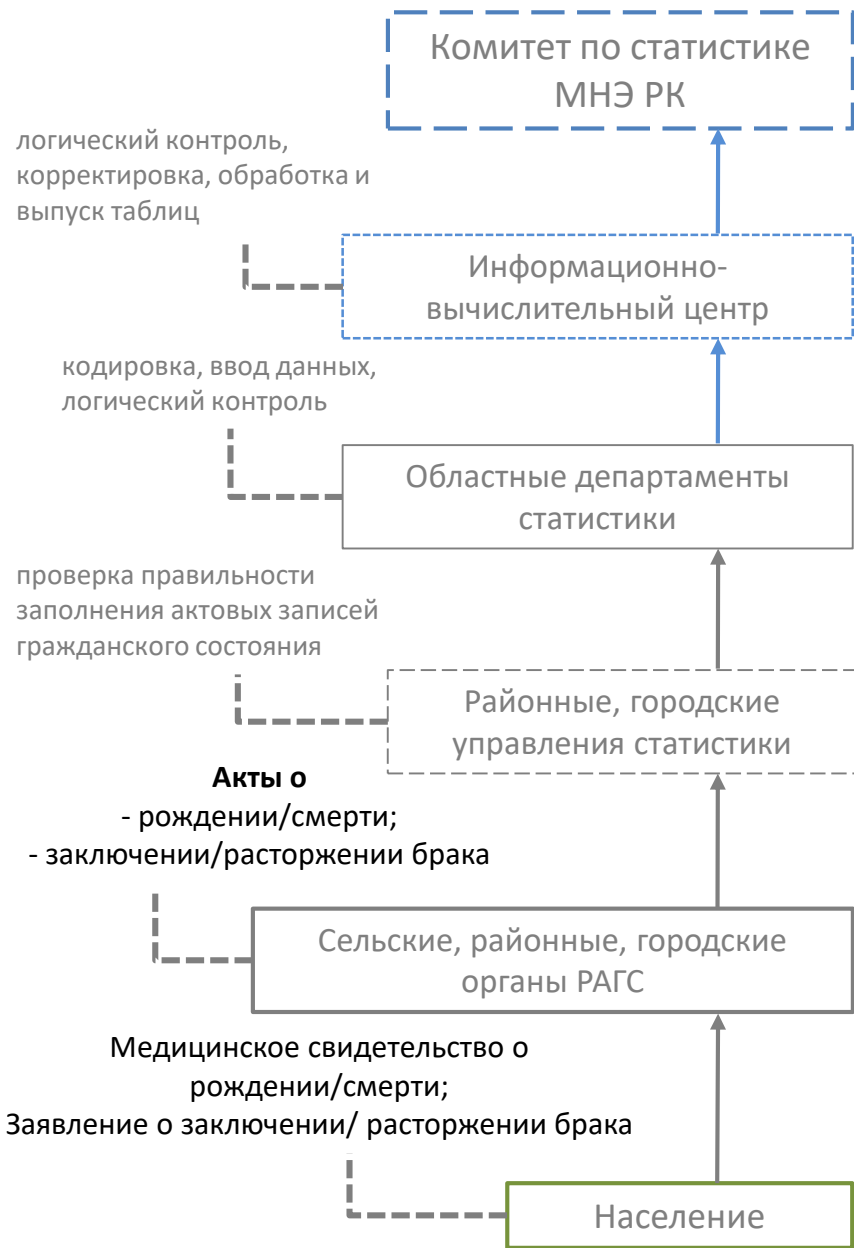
Комитет по статистике МНЭ РК

логический контроль, корректировка, обработка и выпуск таблиц

Информационно-вычислительный центр

кодировка, ввод данных, логический контроль

Областные департаменты статистики

проверка правильности заполнения актовых записей гражданского состояния

Районные, городские управления статистики

**Акты о**
- рождении/смерти;
- заключении/расторжении брака

Сельские, районные, городские органы РАГС

Медицинское свидетельство о рождении/смерти;
Заявление о заключении/ расторжении брака

Население